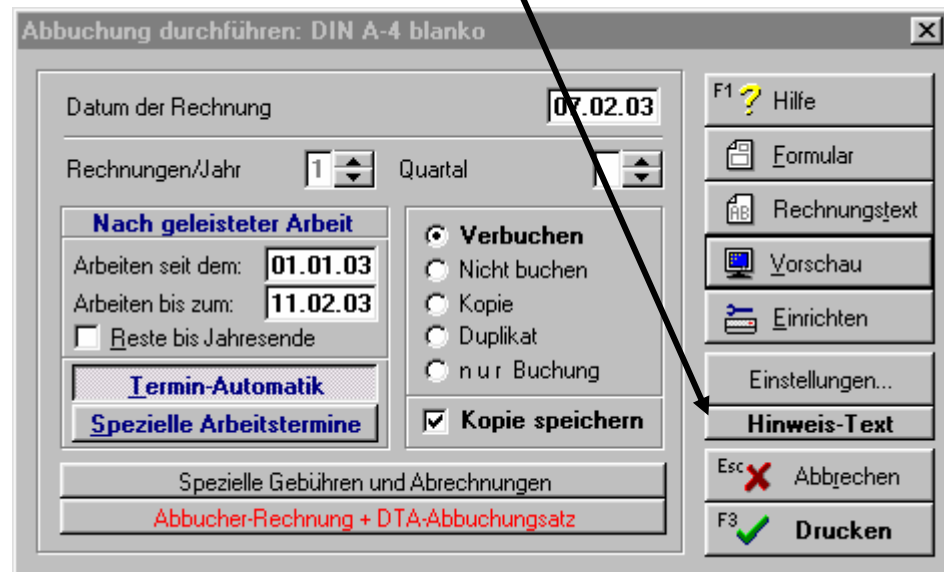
Abbuchung durchführen: DIN A-4 blanko

Datum der Rechnung 07.02.03

Rechnungen/Jahr 1 Quartal

Nach geleisteter Arbeit

Arbeiten seit dem: 01.01.03

Arbeiten bis zum: 11.02.03

Reste bis Jahresende

Termin-Automatik

Spezielle Arbeitstermine

Verbuchen

Nicht buchen

Kopie

Duplikat

n u r Buchung

Kopie speichern

Spezielle Gebühren und Abrechnungen

Abbucher-Rechnung + DTA-Abbuchungsatz

F1 Hilfe

Formular

Rechnungstext

Vorschau

Einrichten

Einstellungen...

Hinweis-Text

Esc Abbrechen

F3 Drucken